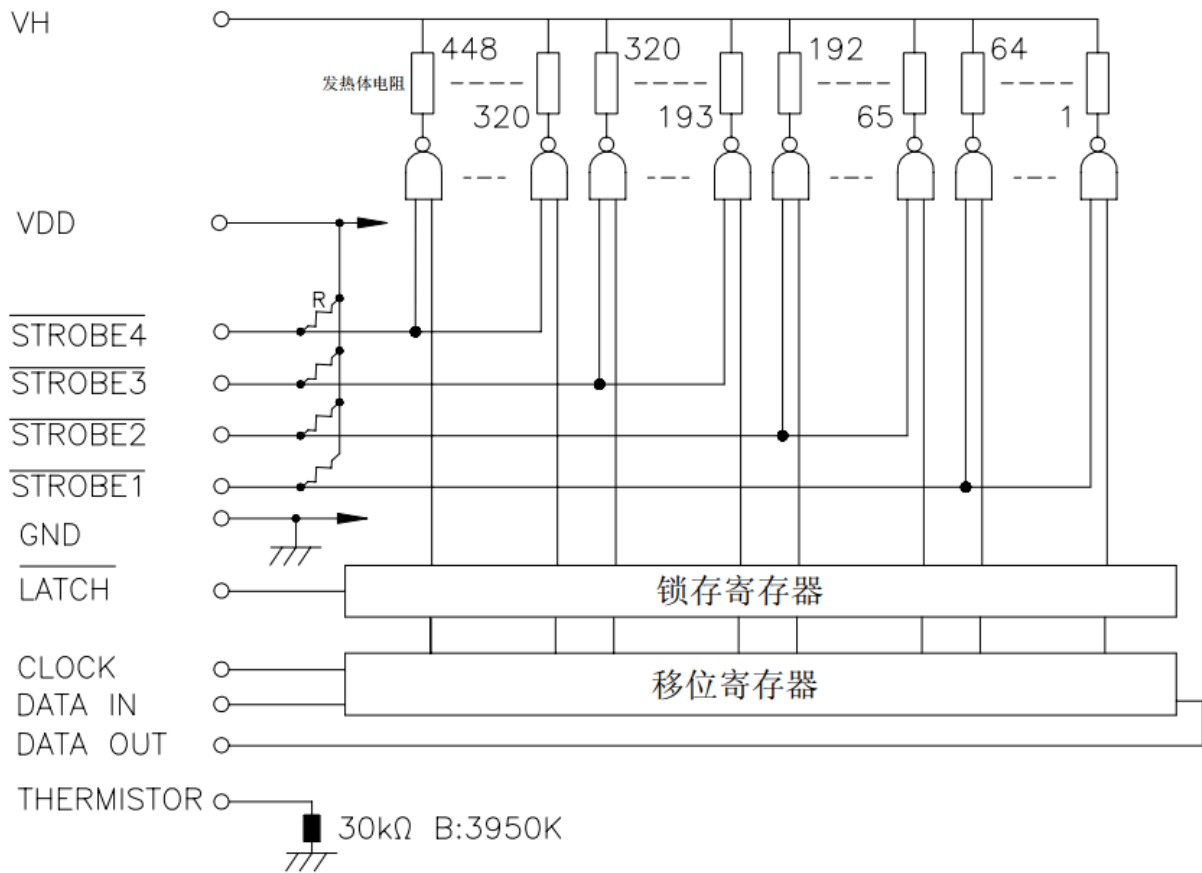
VH
448
发热体电阻
320
320
193
192
65
64
1

VDD
R
$\overline{\text{STROBE4}}$
$\overline{\text{STROBE3}}$
$\overline{\text{STROBE2}}$
$\overline{\text{STROBE1}}$
GND
$\overline{\text{LATCH}}$
锁存寄存器
CLOCK
DATA IN
DATA OUT
移位寄存器
THERMISTOR
30kΩ B:3950K